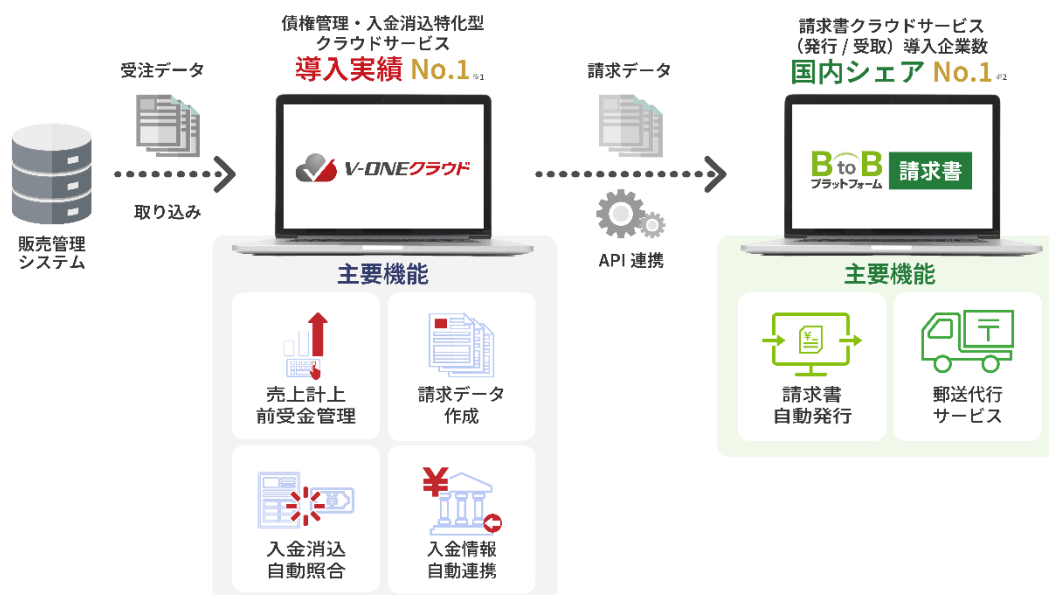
受注データ

取り込み

販売管理
システム

債権管理・入金消込特化型
クラウドサービス
導入実績 No.1 ※1

V-ONEクラウド

主要機能

売上計上
前受金管理

請求データ
作成

入金消込
自動照合

入金情報
自動連携

請求データ

API 連携

請求書クラウドサービス
（発行 / 受取）導入企業数
国内シェア No.1 ※2

BtoB プラットフォーム 請求書

主要機能

請求書
自動発行

郵送代行
サービス